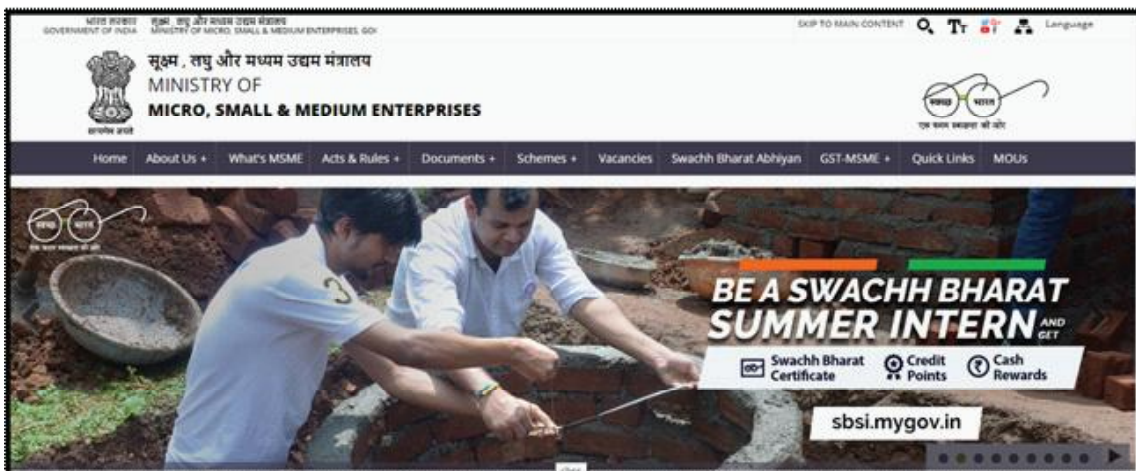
भारत सरकार GOVERNMENT OF INDIA | सूक्ष्म, लघु और मध्यम उद्यम मंत्रालय MINISTRY OF MICRO, SMALL & MEDIUM ENTERPRISES, GOI

SKIP TO MAIN CONTENT TT Language

सूक्ष्म , लघु और मध्यम उद्यम मंत्रालय
MINISTRY OF
MICRO, SMALL & MEDIUM ENTERPRISES

सत्यमेव जयते

स्वच्छ भारत
एक कदम स्वच्छता की ओर

Home | About Us + | What's MSME | Acts & Rules + | Documents + | Schemes + | Vacancies | Swachh Bharat Abhiyan | GST-MSME + | Quick Links | MOUs

स्वच्छ भारत
एक कदम स्वच्छता की ओर

BE A SWACHH BHARAT SUMMER INTERN AND GET

Swachh Bharat Certificate
Credit Points
Cash Rewards

sbsi.mygov.in